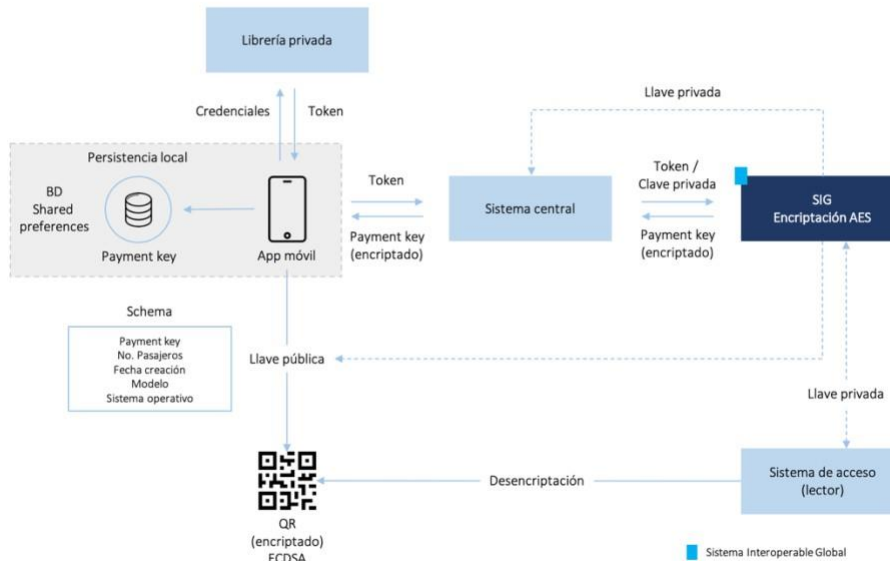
Librería privada

Credenciales

Token

Llave privada

Persistencia local

BD
Shared
preferences

Payment key

App móvil

Token

Payment key
(encriptado)

Sistema central

Token /
Clave privada

Payment key
(encriptado)

SIG
Encriptación AES

Schema

Payment key
No. Pasajeros
Fecha creación
Modelo
Sistema operativo

Llave pública

Llave privada

QR
(encriptado)
ECDSA

Desencriptación

Sistema de acceso
(lector)

Sistema Interoperable Global